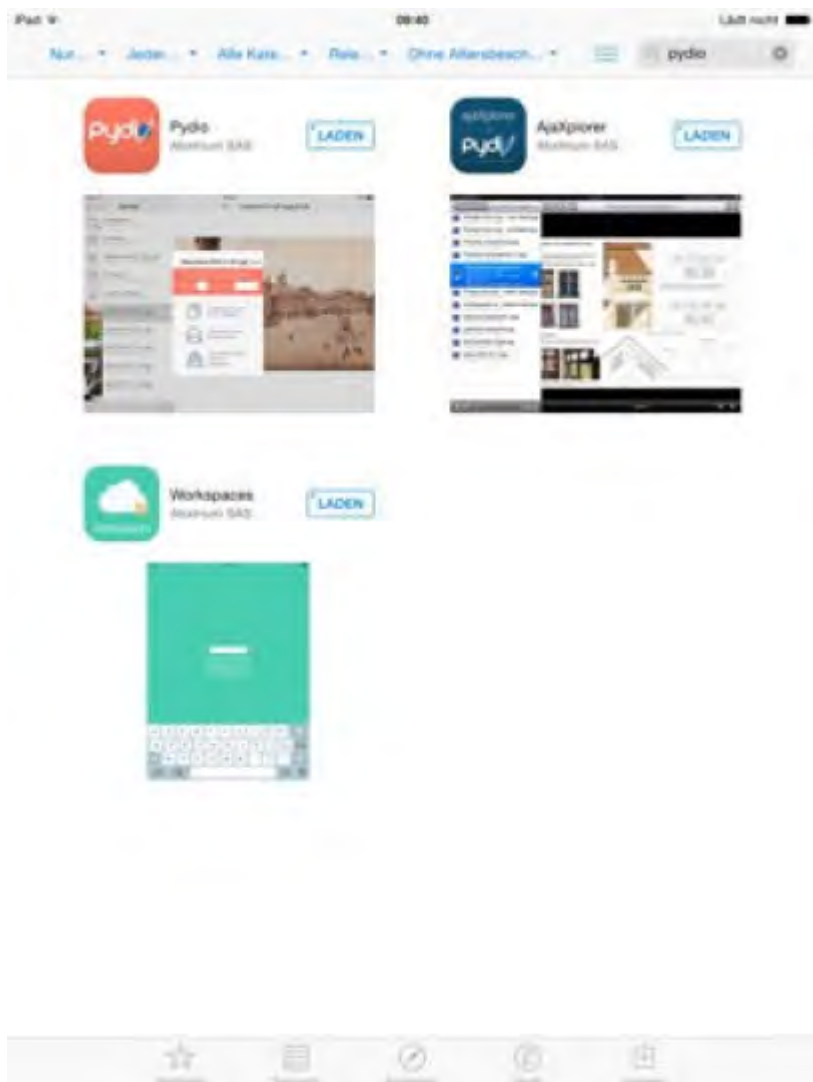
iPad 09:40 Lädt nicht

Nur... ▾ Jeder... ▾ Alle Kate... ▾ Rele... ▾ Ohne Altersbesch... ▾ pydio

Pydio
Abstrium SAS
LADEN

ajaxplorer
Pydio
AjaXplorer
Abstrium SAS
LADEN

Pydio

Workspaces
Abstrium SAS
LADEN